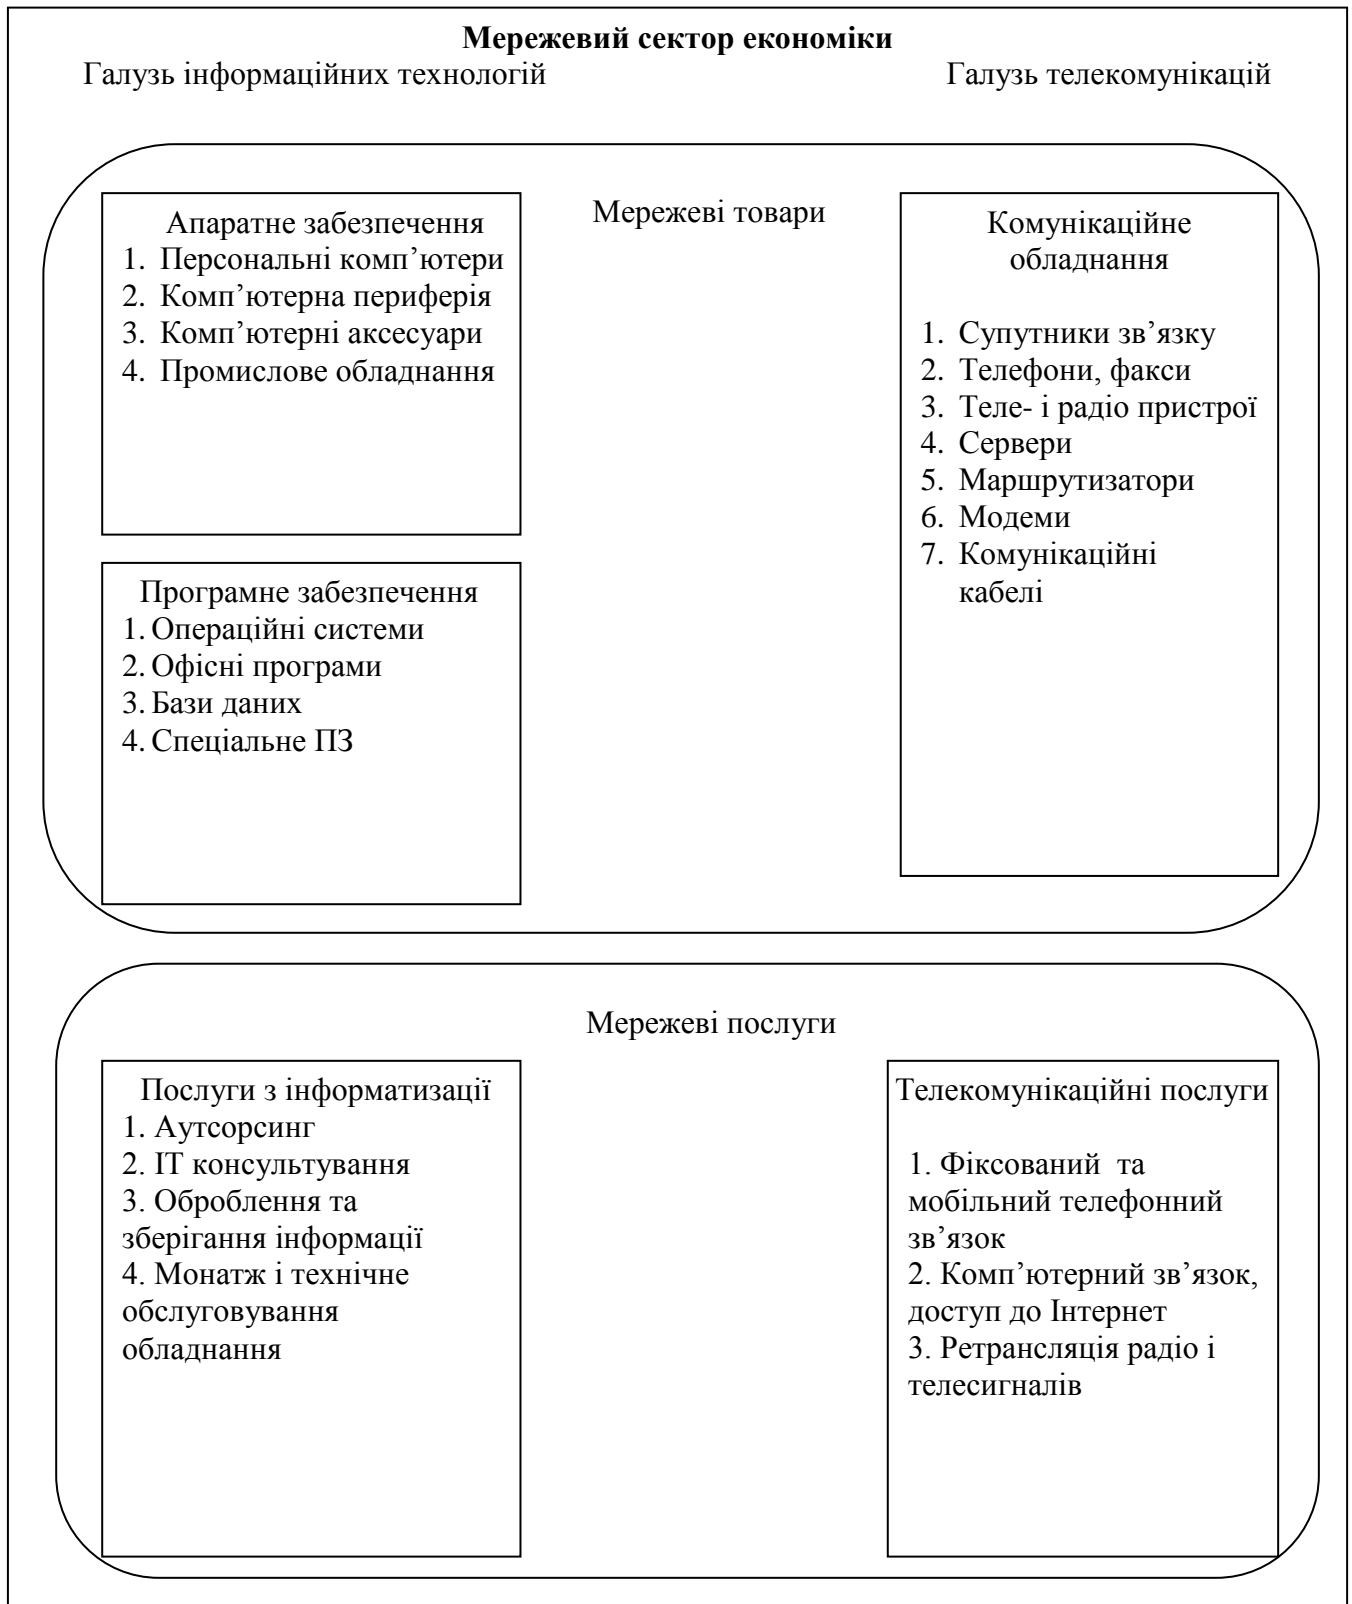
**Мережевий сектор економіки**

Галузь інформаційних технологій

Галузь телекомунікацій

Апаратне забезпечення
1. Персональні комп’ютери
2. Комп’ютерна периферія
3. Комп’ютерні аксесуари
4. Промислове обладнання

Мережеві товари

Комунікаційне обладнання

1. Супутники зв’язку
2. Телефони, факси
3. Теле- і радіо пристрої
4. Сервери
5. Маршрутизатори
6. Модеми
7. Комунікаційні кабелі

Програмне забезпечення
1. Операційні системи
2. Офісні програми
3. Бази даних
4. Спеціальне ПЗ

Мережеві послуги

Послуги з інформатизації
1. Аутсорсинг
2. ІТ консультування
3. Оброблення та зберігання інформації
4. Монатж і технічне обслуговування обладнання

Телекомунікаційні послуги

1. Фіксований та мобільний телефонний зв’язок
2. Комп’ютерний зв’язок, доступ до Інтернет
3. Ретрансляція радіо і телесигналів